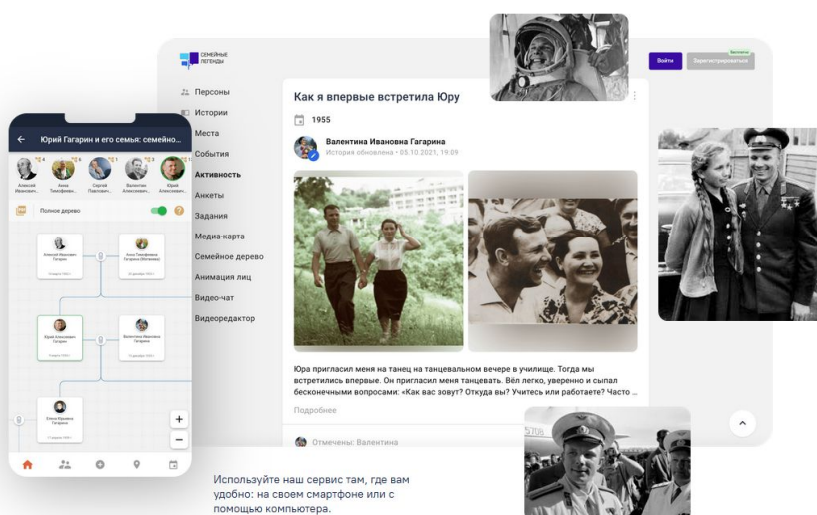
СЕМЕЙНЫЕ ЛЕГЕНДЫ

Войти
Бесплатно
Зарегистрироваться

Персоны
Истории
Места
События
Активность
Анкеты
Задания
Медиа-карта
Семейное дерево
Анимация лиц
Видео-чат
Видеоредактор

Как я впервые встретила Юру

1955

Валентина Ивановна Гагарина
История обновлена • 05.10.2021, 19:09

Юра пригласил меня на танец на танцевальном вечере в училище. Тогда мы встретились впервые. Он пригласил меня танцевать. Вёл легко, уверенно и сыпал бесконечными вопросами: «Как вас зовут? Откуда вы? Учитесь или работаете? Часто ...

Подробнее

Отмечены: Валентина

Юрий Гагарин и его семья: семейно...

Алексей Иванович...
Анна Тимофеевна...
Сергей Павлович...
Валентин Алексеевич...
Юрий Алексеевич...

Полное дерево

Алексей Иванович Гагарин
Анна Тимофеевна Гагарина (Матвеева)
Юрий Алексеевич Гагарин
Валентин Алексеевич Гагарин
Елена Юрьевна Гагарина

Используйте наш сервис там, где вам удобно: на своем смартфоне или с помощью компьютера.